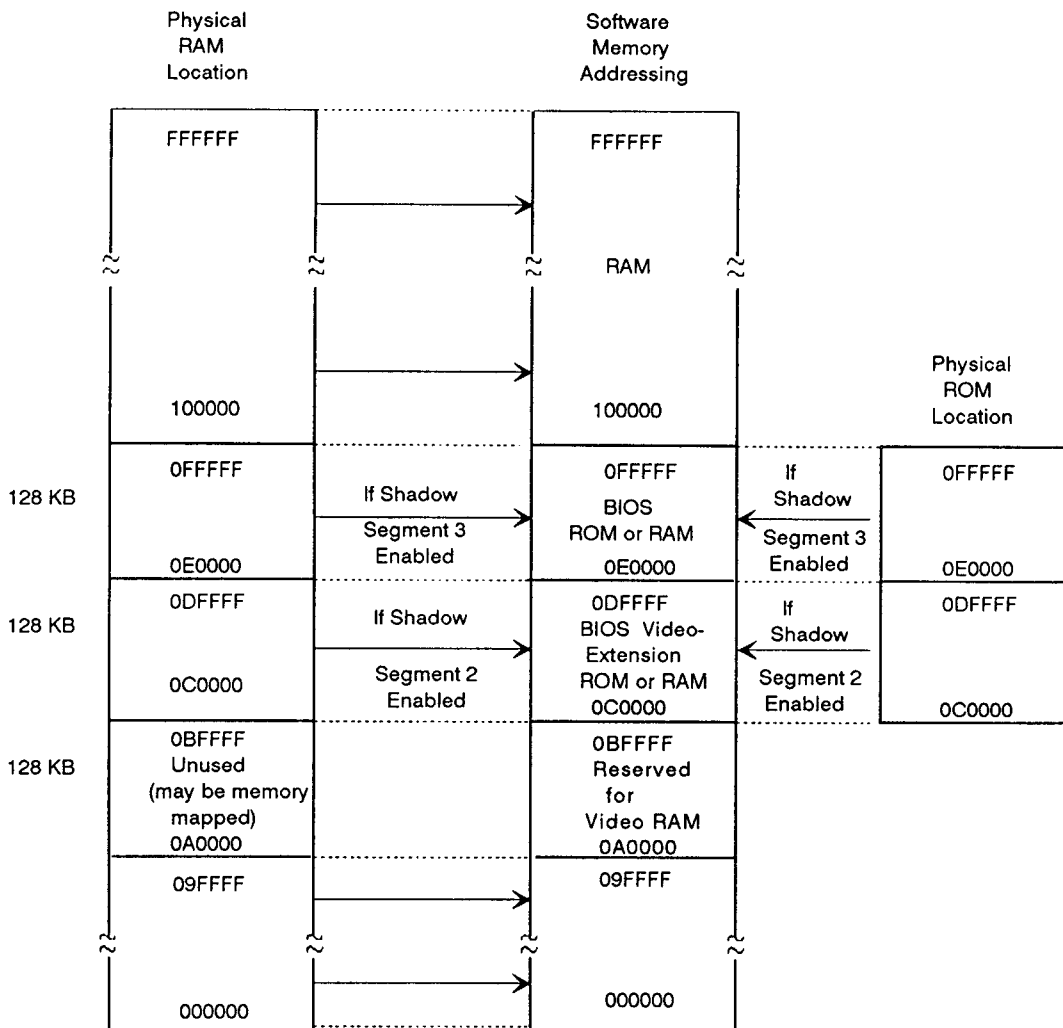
Physical RAM Location

Software Memory Addressing

FFFFFF

FFFFFF

RAM

Physical ROM Location

100000

100000

128 KB

0FFFFF

If Shadow Segment 3 Enabled

0FFFFF
BIOS
ROM or RAM
0E0000

If Shadow Segment 3 Enabled

0FFFFF

0E0000

0E0000

128 KB

0DFFFF

If Shadow Segment 2 Enabled

0DFFFF
BIOS Video-Extension
ROM or RAM
0C0000

If Shadow Segment 2 Enabled

0DFFFF

0C0000

0C0000

128 KB

0BFFFF
Unused
(may be memory mapped)
0A0000

0BFFFF
Reserved
for
Video RAM
0A0000

09FFFF

09FFFF

000000

000000